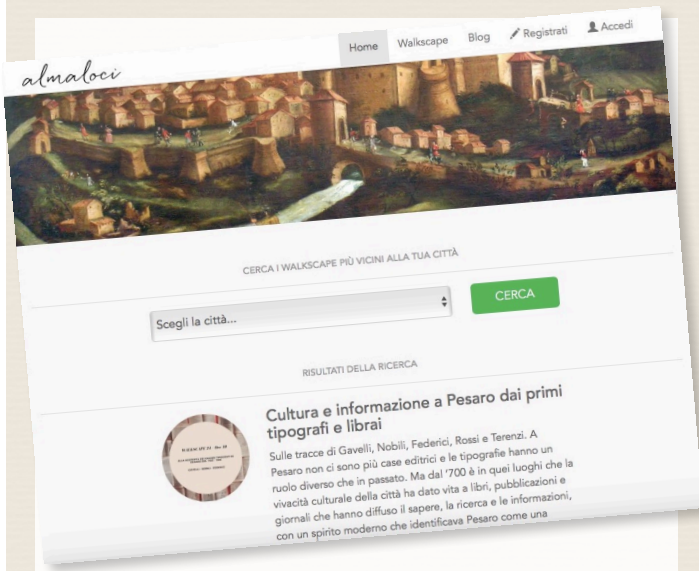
almaloci

Home Walkscape Blog Registrati Accedi

CERCA I WALKSCAPE PIÙ VICINI ALLA TUA CITTÀ

Scegli la città...

CERCA

RISULTATI DELLA RICERCA

Cultura e informazione a Pesaro dai primi tipografi e librai

Sulle tracce di Gavelli, Nobili, Federici, Rossi e Terenzi. A Pesaro non ci sono più case editrici e le tipografie hanno un ruolo diverso che in passato. Ma dal '700 è in quei luoghi che la vivacità culturale della città ha dato vita a libri, pubblicazioni e giornali che hanno diffuso il sapere, la ricerca e le informazioni, con un spirito moderno che identificava Pesaro come una